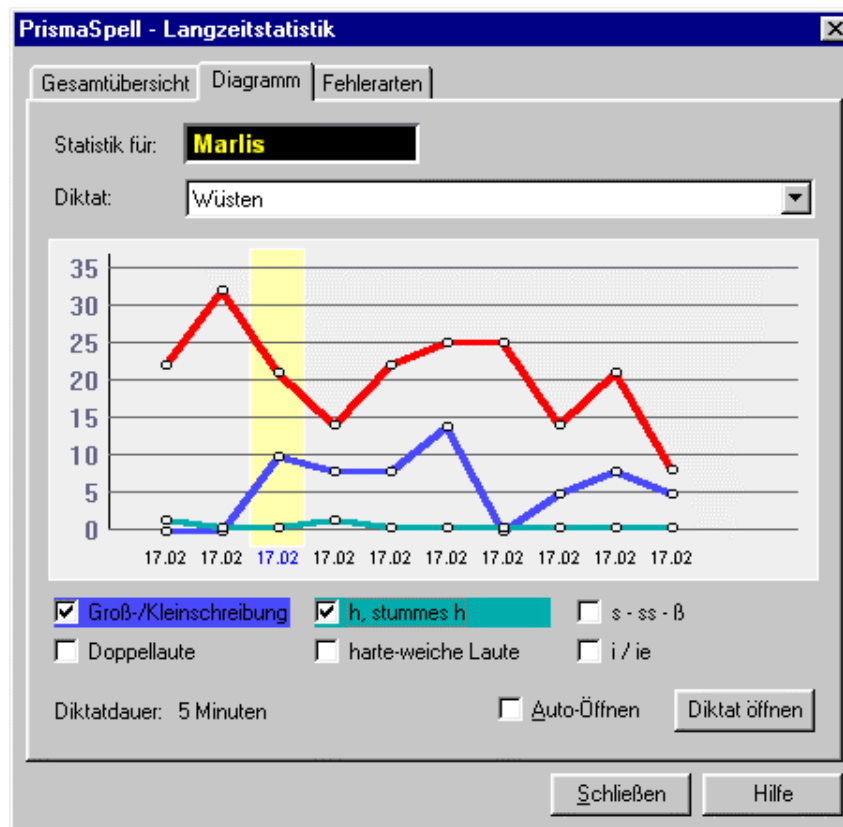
PrismaSpell - Langzeitstatistik

Gesamtübersicht | Diagramm | Fehlerarten

Statistik für: Marlis

Diktat: Wüsten

35
30
25
20
15
10
5
0

17.02 17.02 17.02 17.02 17.02 17.02 17.02 17.02 17.02 17.02

Groß-/Kleinschreibung
h, stummes h
s - ss - ß
Doppellaute
harte-weiche Laute
i / ie

Diktatdauer: 5 Minuten

Auto-Öffnen

Diktat öffnen

Schließen

Hilfe